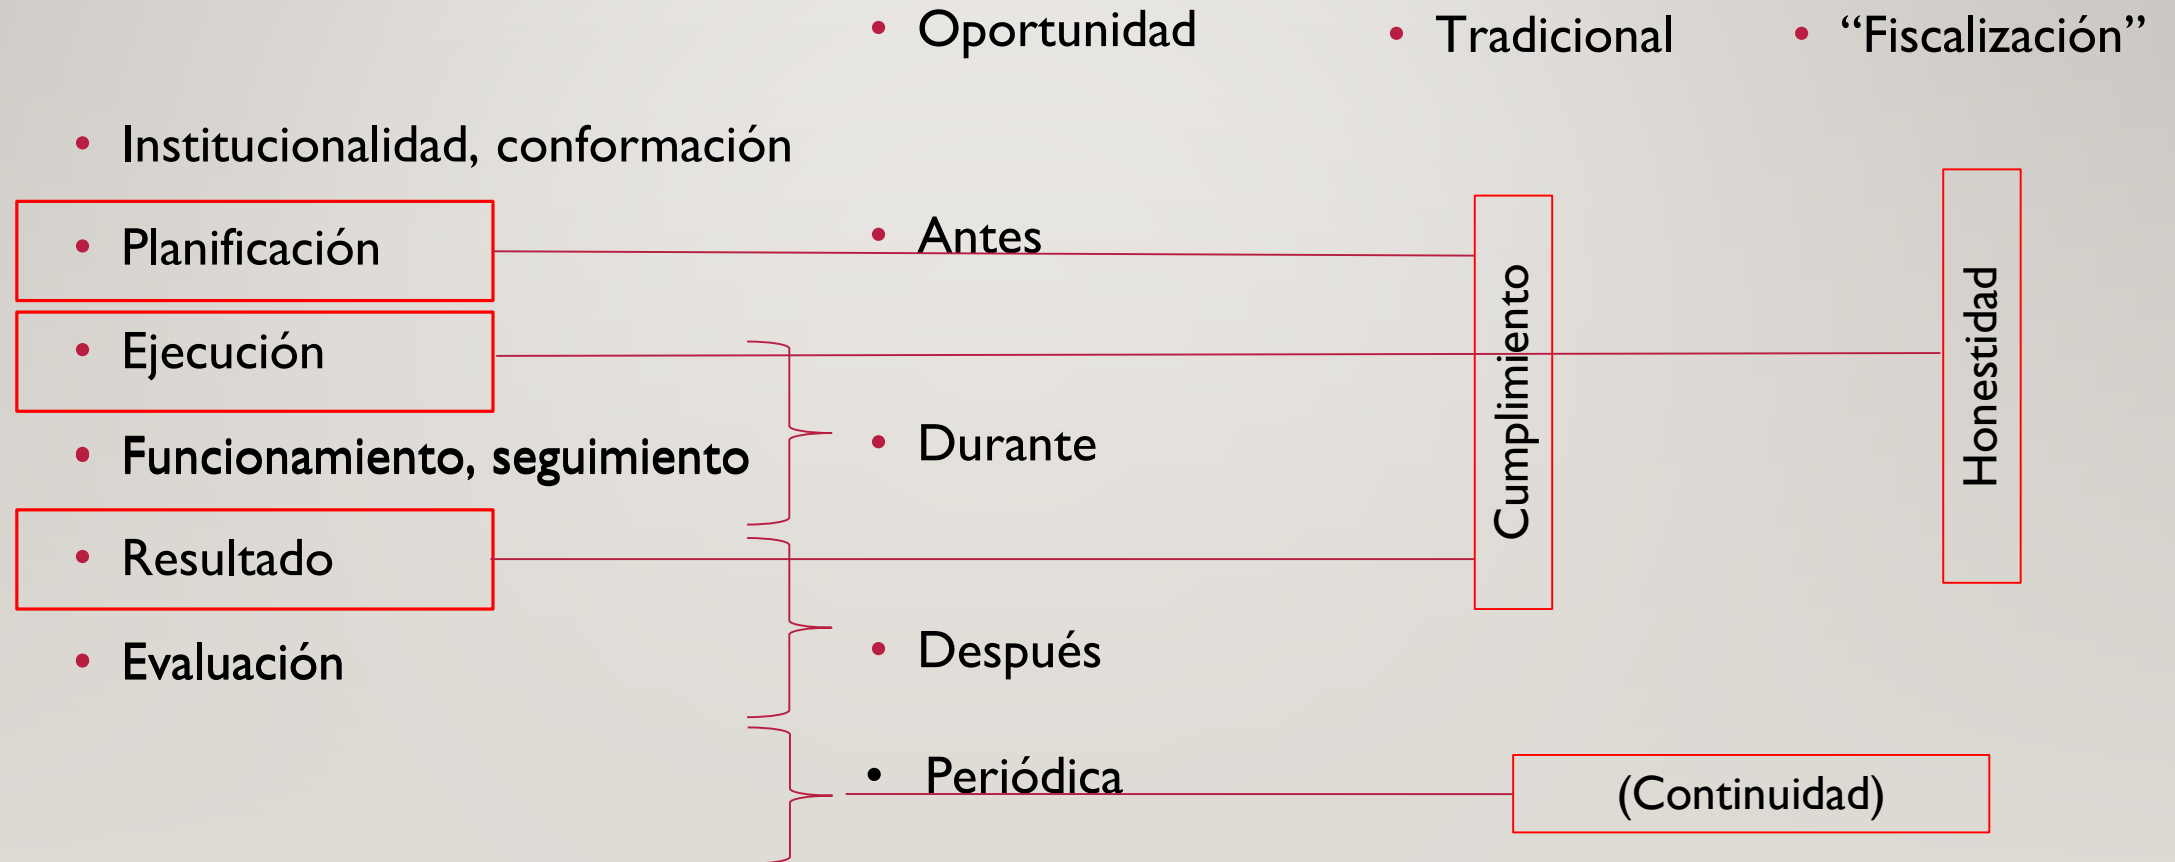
• Oportunidad
• Tradicional
• "Fiscalización"

• Institucionalidad, conformación
• Planificación
• Ejecución
• Funcionamiento, seguimiento
• Resultado
• Evaluación

• Antes
• Durante
• Después
• Periódica

Cumplimiento

Honestidad

(Continuidad)